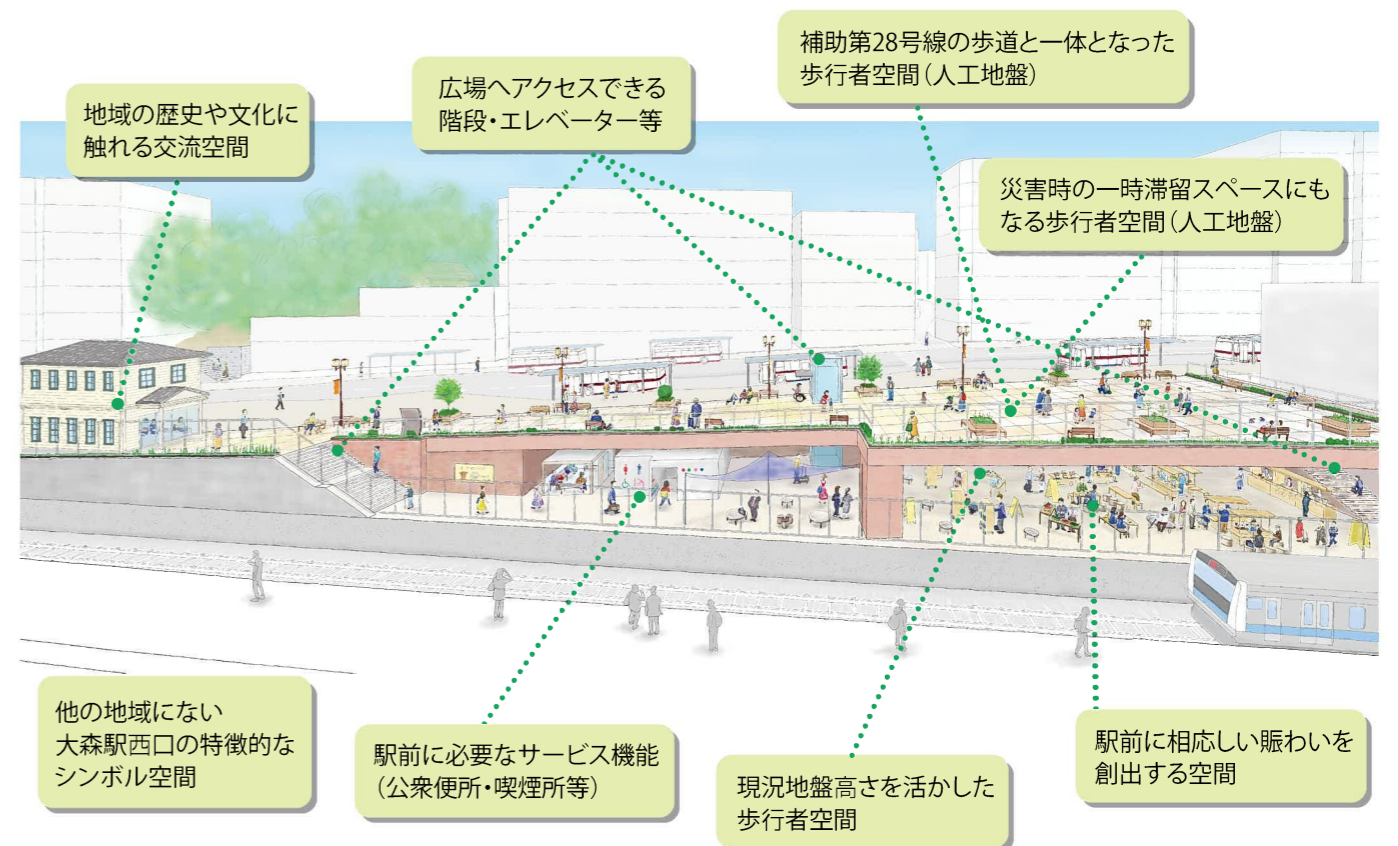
地域の歴史や文化に触れる交流空間

広場へアクセスできる階段・エレベーター等

補助第28号線の歩道と一体となった歩行者空間（人工地盤）

災害時の一時滞留スペースにもなる歩行者空間（人工地盤）

他の地域にない大森駅西口の特徴的なシンボル空間

駅前に必要なサービス機能（公衆便所・喫煙所等）

現況地盤高さを活かした歩行者空間

駅前に相応しい賑わいを創出する空間